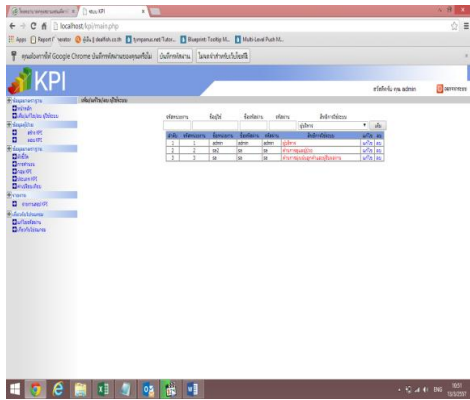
ระบบ KPI
localhost/kpi/main.php
Apps Report Generator ... ThemeForest Tutor... Blueprint Tooltip M... Multi-Level Push M...
คุณต้องการให้ Google Chrome บันทึกรหัสผ่านของคุณหรือไม่ บันทึกรหัสผ่าน ไม่เลย สำหรับไซต์นี้

KPI

สวัสดีครับ คุณ admin ออกจากระบบ

ข้อมูลพื้นฐาน
หน้าหลัก
เพิ่มผู้ใช้/แก้ไขผู้ใช้งาน
ข้อมูลตัวชี้วัด
กลุ่ม KPI
ผลงาน KPI
ข้อมูลพื้นฐาน
ตัวชี้วัด
รายการผล
กลุ่ม KPI
ข้อมูลผล KPI
ตัวชี้วัดผลเกณฑ์
รายงาน
รายงานสรุป KPI
เปลี่ยนรหัสผ่านของคุณ
แก้ไขรหัสผ่าน
เปลี่ยนรหัสผ่าน

เพิ่มผู้ใช้/แก้ไขผู้ใช้งาน

| รหัสพนักงาน | ชื่อผู้ใช้ | ชื่อสกุล | รหัสผ่าน | สิทธิการใช้งาน | |
|---|---|---|---|---|---|
| | | | | ผู้บริหาร | เพิ่ม |

| ลำดับ | รหัสพนักงาน | ชื่อผู้ใช้ | ชื่อสกุล | รหัสผ่าน | สิทธิการใช้งาน | แก้ไข | ลบ |
|---|---|---|---|---|---|---|---|
| 1 | 1 | admin | admin | admin | ผู้บริหาร | แก้ไข | ลบ |
| 2 | 2 | aa2 | aa | aa | เจ้าหน้าที่ดูแลผู้ใช้ | แก้ไข | ลบ |
| 3 | 3 | aa3 | aa | aa | เจ้าหน้าที่ดูแลผู้ใช้งานและผู้ใช้งาน | แก้ไข | ลบ |

ENG 10:01 11/3/2557